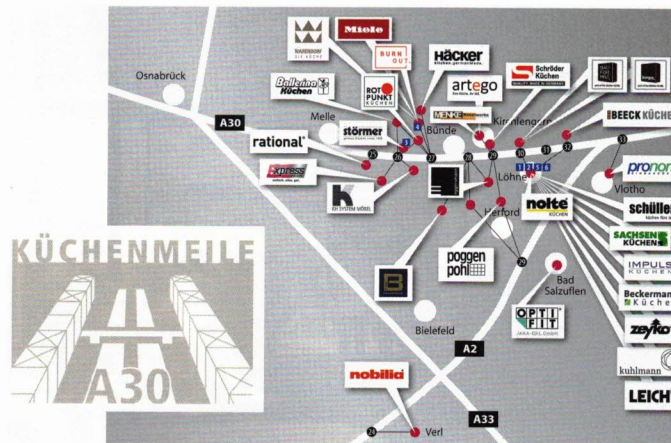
Osnabrück

A30

WARENDORF DIE KÜCHE

Miele

BURN OUT.

Häcker küchen.gemacht.

Schröder Küchen

Ballerina Küchen

ROT PUNKT KÜCHEN

artego

MENKE

Kirchlengern

BEECK KÜCHEN

rational

Melle

störmer

Bünde

Löhne

pronorm

Express

KH SYSTEM MÖBEL

Vlotho

nolte KÜCHEN

schüller

Herford

SACHSENKÜCHEN

KÜCHENMEILE

A30

poggenpohl

IMPULS KÜCHEN

Bad Salzuflen

Beckermann Küchen

OPTIFIT

zeyko

Bielefeld

kuhlmann

A2

nobilia

LEICHT

A33

Verl